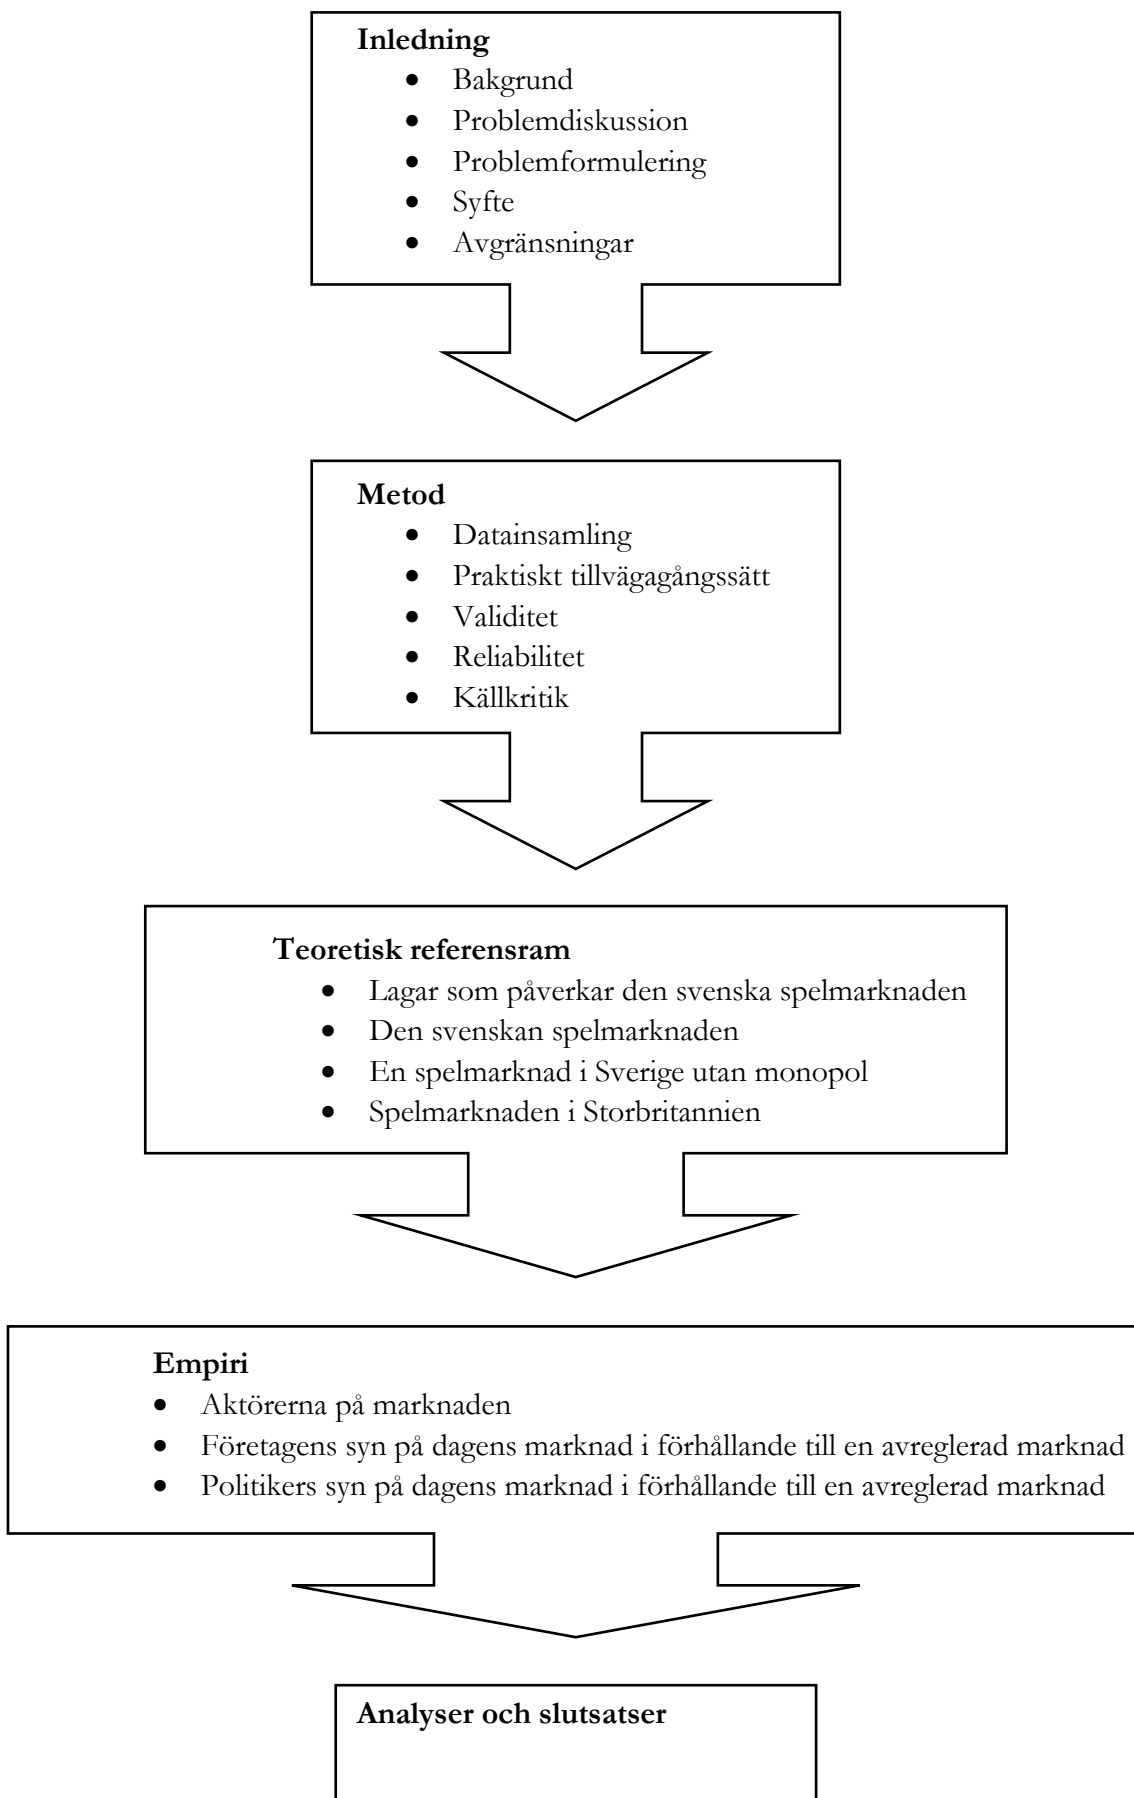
**Inledning**
- Bakgrund
- Problemdiskussion
- Problemformulering
- Syfte
- Avgränsningar

**Metod**
- Datainsamling
- Praktiskt tillvägagångssätt
- Validitet
- Reliabilitet
- Källkritik

**Teoretisk referensram**
- Lagar som påverkar den svenska spelmarknaden
- Den svenskan spelmarknaden
- En spelmarknad i Sverige utan monopol
- Spelmarknaden i Storbritannien

**Empiri**
- Aktörerna på marknaden
- Företagens syn på dagens marknad i förhållande till en avreglerad marknad
- Politikers syn på dagens marknad i förhållande till en avreglerad marknad

**Analyser och slutsatser**